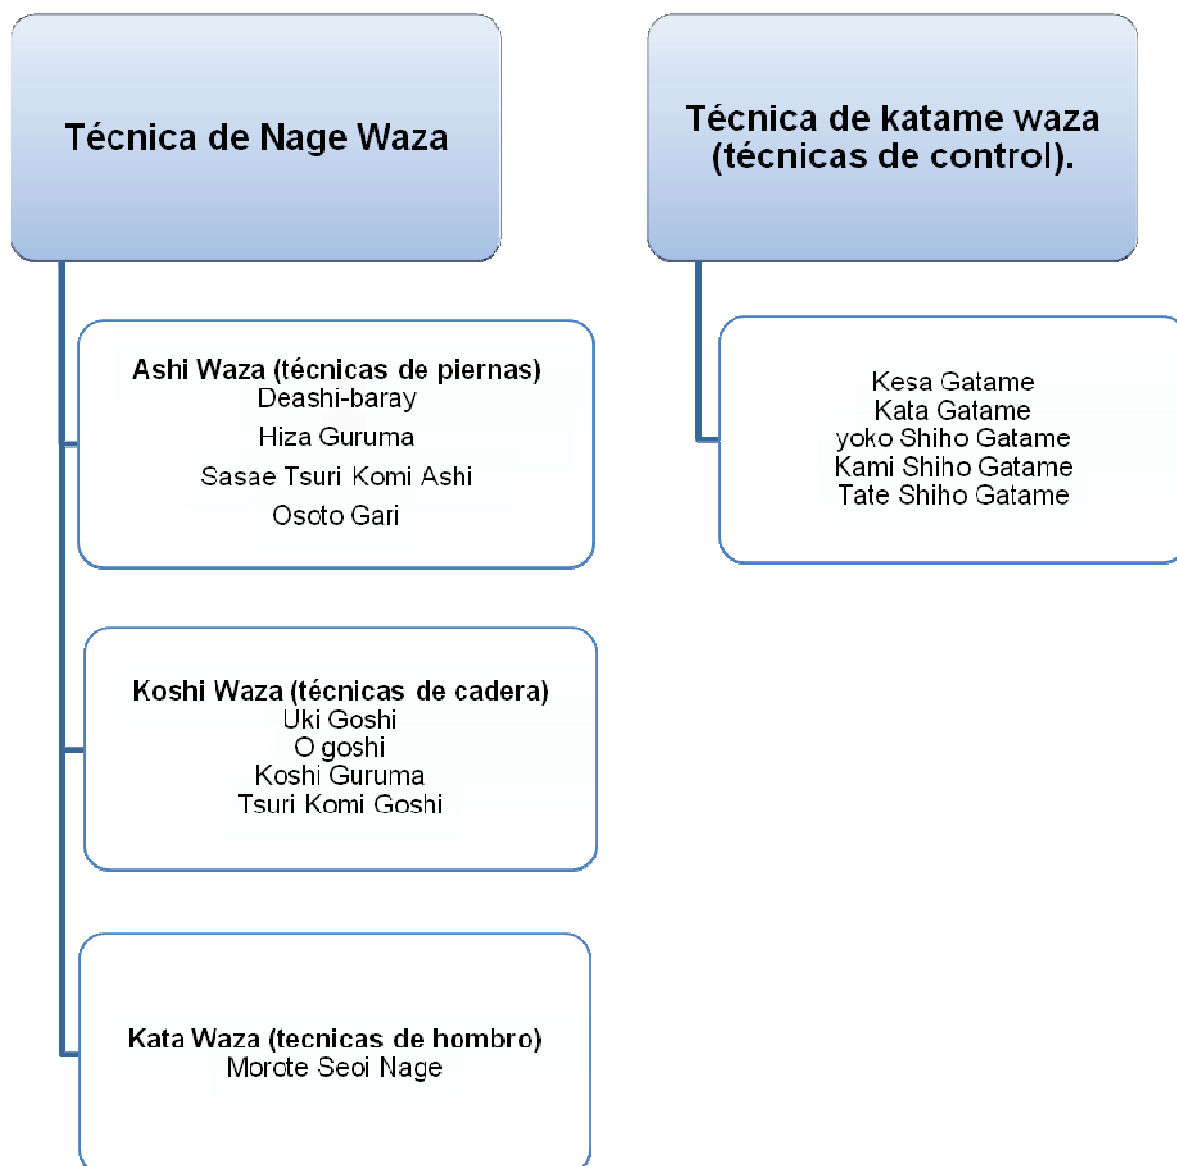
Técnica de Nage Waza

Ashi Waza (técnicas de piernas)
Deashi-baray
Hiza Guruma
Sasae Tsuri Komi Ashi
Osoto Gari

Koshi Waza (técnicas de cadera)
Uki Goshi
O goshi
Koshi Guruma
Tsuri Komi Goshi

Kata Waza (tecnicas de hombro)
Morote Seoi Nage

Técnica de katame waza (técnicas de control).

Kesa Gatame
Kata Gatame
yoko Shiho Gatame
Kami Shiho Gatame
Tate Shiho Gatame